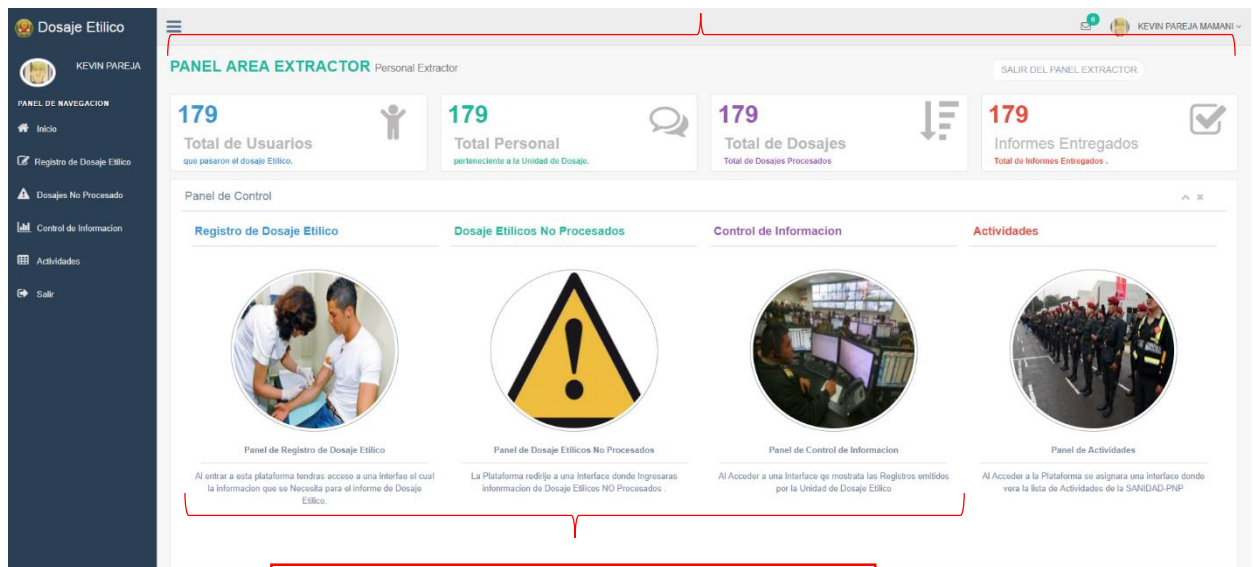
Dosaje Etilico

KEVIN PAREJA

PANEL DE NAVEGACION

Inicio

Registro de Dosaje Etilico

Dosajes No Procesado

Control de Informacion

Actividades

Salir

0

KEVIN PAREJA MAMANI

PANEL AREA EXTRACTOR Personal Extractor

SALIR DEL PANEL EXTRACTOR

179
Total de Usuarios
que pasaron el dosaje Etilico.

179
Total Personal
perteneciente a la Unidad de Dosaje.

179
Total de Dosajes
Total de Dosajes Procesados

179
Informes Entregados
Total de Informes Entregados .

Panel de Control

Registro de Dosaje Etilico

Dosaje Etilicos No Procesados

Control de Informacion

Actividades

Panel de Registro de Dosaje Etilico

Al entrar a esta plataforma tendras acceso a una interfaz el cual la informacion que se Necesita para el informe de Dosaje Etilico.

Panel de Dosaje Etilicos No Procesados

La Plataforma redirije a una Interface donde Ingresaras infonrmacion de Dosaje Etilicos NO Procesados .

Panel de Control de Informacion

Al Acceder a una Interface qe mostrata las Registros emitidos por la Unidad de Dosaje Etilico

Panel de Actividades

Al Acceder a la Plataforma se asignara una interface donde vera la lista de Actividades de la SANIDAD-PNP